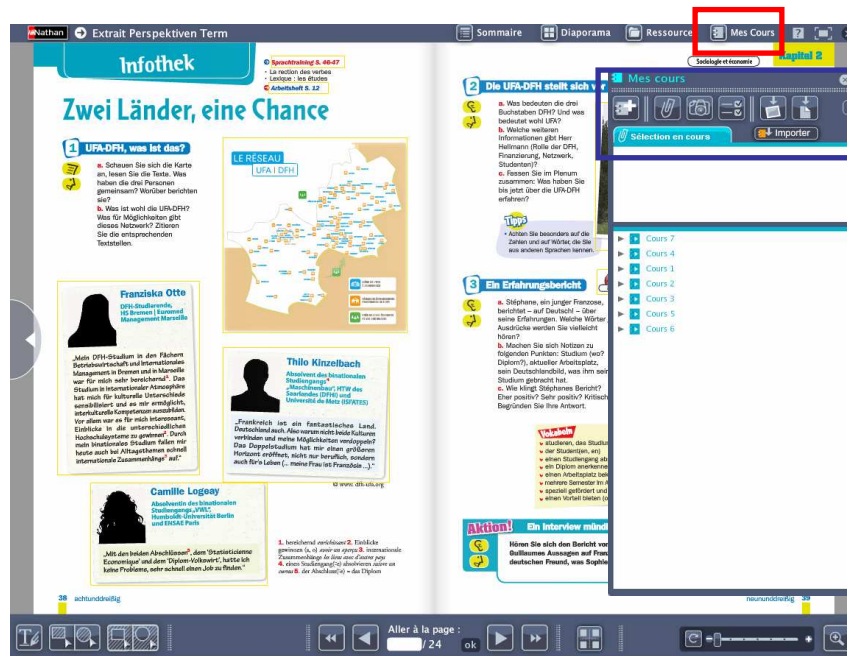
Nathan Extrait Perspektiven Term

Sommaire Diaporama Ressource Mes Cours

Kapitel 2

Sociologie et économie

Infothek

Sprachtraining S. 46-47
• La rection des verbes
• Lexique : les études
Arbeitsheft S. 12

Zwei Länder, eine Chance

1 UFA-DFH, was ist das?

a. Schauen Sie sich die Karte an, lesen Sie die Texte. Was haben die drei Personen gemeinsam? Worüber berichten sie?
b. Was ist wohl die UFA-DFH? Was für Möglichkeiten gibt dieses Netzwerk? Zitieren Sie die entsprechenden Textstellen.

LE RÉSEAU UFA | DFH

Franziska Otte
DFH-Studierende, HS Bremen | Euromed Management Marseille

„Mein DFH-Studium in den Fächern Betriebswirtschaft und internationales Management in Bremen und in Marseille war für mich sehr bereichernd¹. Das Studium in internationaler Atmosphäre hat mich für kulturelle Unterschiede sensibilisiert und es mir ermöglicht, interkulturelle Kompetenzen auszubilden. Vor allem war es für mich interessant, Einblicke in die unterschiedlichen Hochschulsysteme zu gewinnen². Durch mein binationales Studium fallen mir heute auch bei Alltagsthemen schnell internationale Zusammenhänge³ auf."

Thilo Kinzelbach
Absolvent des binationalen Studiengangs⁴ „Maschinenbau", HTW des Saarlandes (DFHI) und Université de Metz (ISFATES)

„Frankreich ist ein fantastisches Land. Deutschland auch. Also warum nicht beide Kulturen verbinden und meine Möglichkeiten verdoppeln? Das Doppelstudium hat mir einen größeren Horizont eröffnet, nicht nur beruflich, sondern auch für's Leben (... meine Frau ist Französin ...)."

© www.dfh-ufa.org

Camille Logeay
Absolventin des binationalen Studiengangs „VWL", Humboldt-Universität Berlin und ENSAE Paris

„Mit den beiden Abschlüssen⁵, dem 'Statisticienne Economiste' und dem 'Diplom-Volkswirt', hatte ich keine Probleme, sehr schnell einen Job zu finden."

1. bereichernd enrichissant 2. Einblicke gewinnen (a, o) avoir un aperçu 3. internationale Zusammenhänge les liens avec d'autres pays 4. einen Studiengang(¨e) absolvieren suivre un cursus 5. der Abschluss(¨e) = das Diplom

38 achtunddreißig

2 Die UFA-DFH stellt sich v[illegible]

a. Was bedeuten die drei Buchstaben DFH? Und was bedeutet wohl UFA?
b. Welche weiteren Informationen gibt Herr Hellmann (Rolle der DFH, Finanzierung, Netzwerk, Studenten)?
c. Fassen Sie im Plenum zusammen: Was haben Sie bis jetzt über die UFA-DFH erfahren?

Tipps
• Achten Sie besonders auf die Zahlen und auf Wörter, die Sie aus anderen Sprachen kennen.

3 Ein Erfahrungsbericht

a. Stéphane, ein junger Franzose, berichtet – auf Deutsch! – über seine Erfahrungen. Welche Wörter Ausdrücke werden Sie vielleicht hören?
b. Machen Sie sich Notizen zu folgenden Punkten: Studium (wo? Diplom?), aktueller Arbeitsplatz, sein Deutschlandbild, was ihm sein Studium gebracht hat.
c. Wie klingt Stéphanes Bericht? Eher positiv? Sehr positiv? Kritisch Begründen Sie Ihre Antwort.

Vokabeln
• studieren, des Studiu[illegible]
• der Student(en, en)
• einen Studiengang ab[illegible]
• ein Diplom anerkenne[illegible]
• einen Arbeitsplatz be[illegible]
• mehrere Semester im A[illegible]
• speziell gefördert und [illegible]
• einen Vorteil bieten (o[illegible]

Aktion! Ein Interview mündl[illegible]

Hören Sie sich den Bericht vo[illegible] Guillaumes Aussagen auf Fran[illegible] deutschen Freund, was Sophie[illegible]

neununddreißig 39

Mes cours
Sélection en cours
Importer
Cours 7
Cours 4
Cours 1
Cours 2
Cours 3
Cours 5
Cours 6

Aller à la page :
/ 24
ok